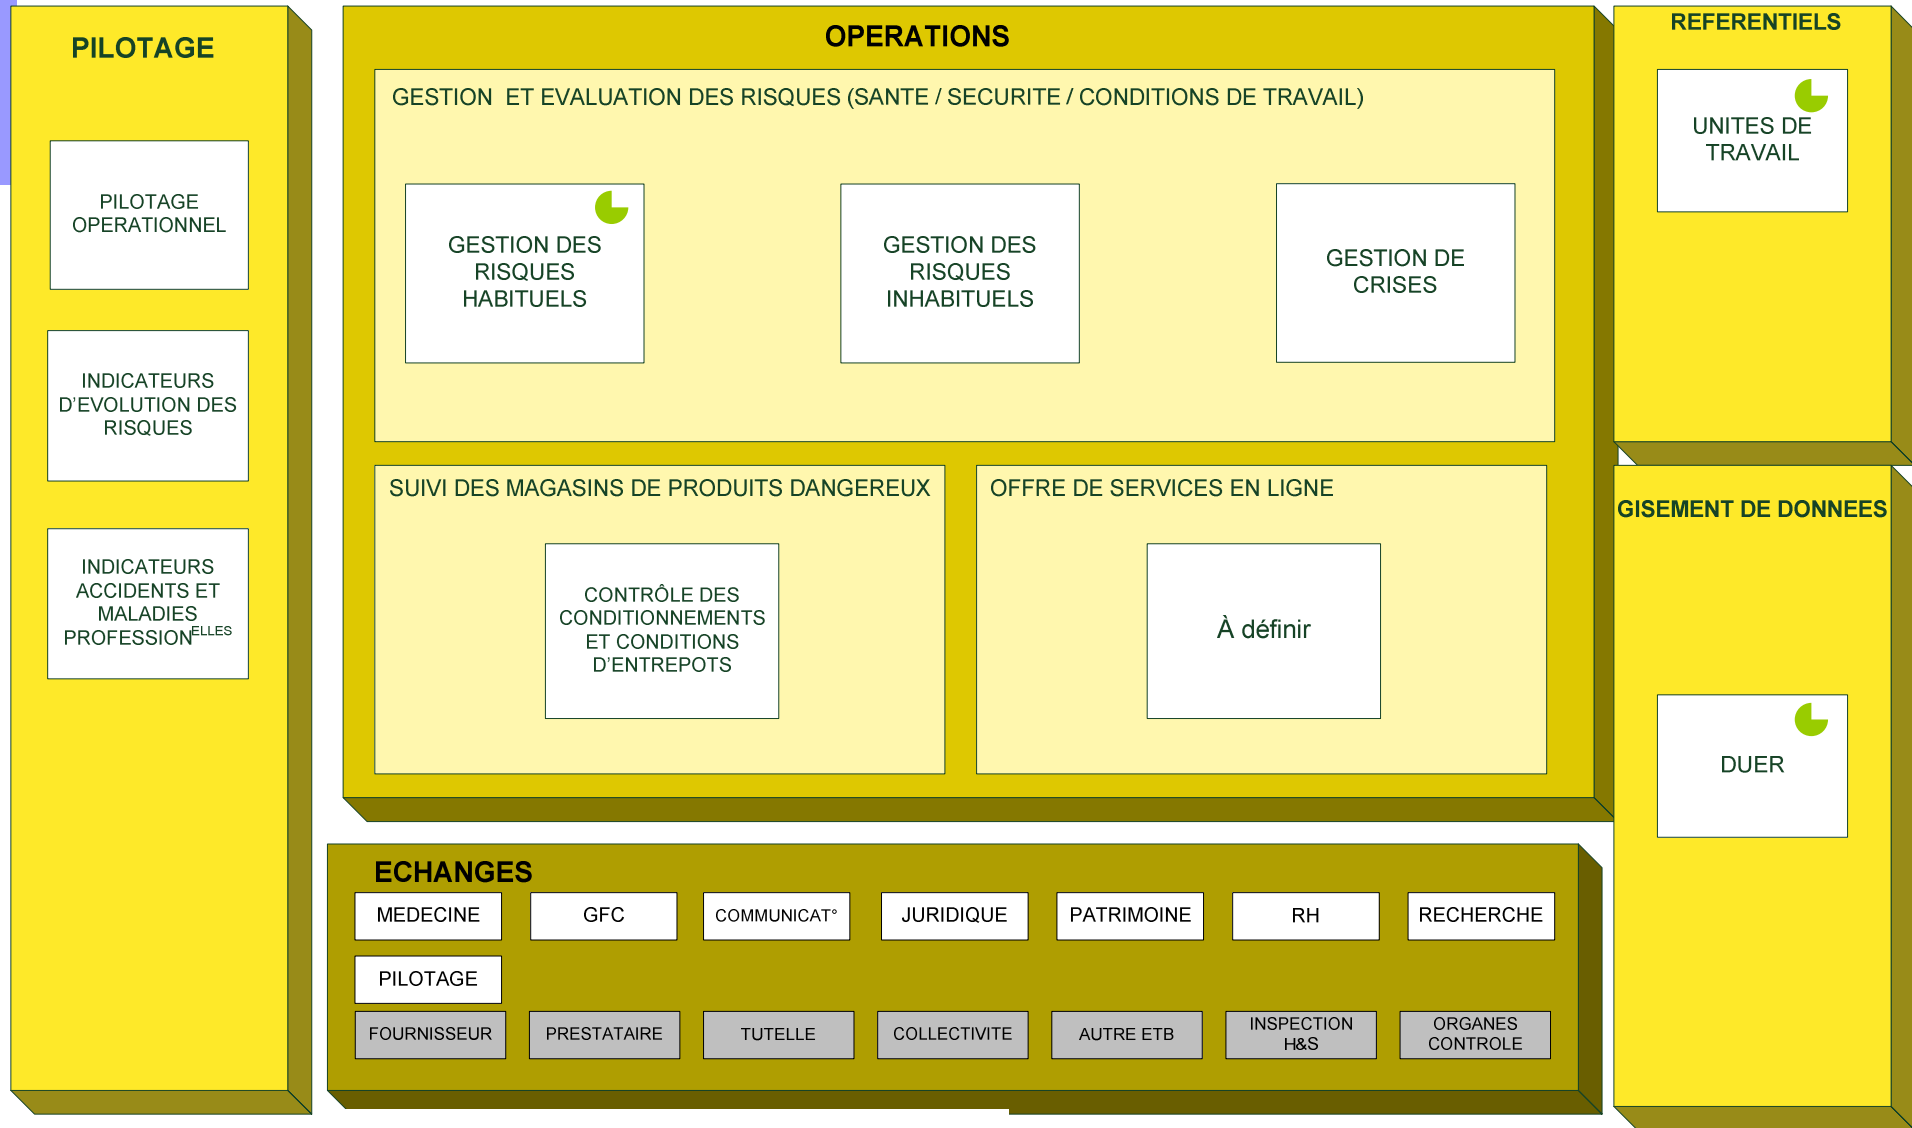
PILOTAGE

PILOTAGE OPERATIONNEL

INDICATEURS D'EVOLUTION DES RISQUES

INDICATEURS ACCIDENTS ET MALADIES PROFESSION$^{ELLES}$

OPERATIONS

GESTION ET EVALUATION DES RISQUES (SANTE / SECURITE / CONDITIONS DE TRAVAIL)

GESTION DES RISQUES HABITUELS

GESTION DES RISQUES INHABITUELS

GESTION DE CRISES

SUIVI DES MAGASINS DE PRODUITS DANGEREUX

CONTRÔLE DES CONDITIONNEMENTS ET CONDITIONS D'ENTREPOTS

OFFRE DE SERVICES EN LIGNE

À définir

REFERENTIELS

UNITES DE TRAVAIL

GISEMENT DE DONNEES

DUER

ECHANGES

| MEDECINE | GFC | COMMUNICAT° | JURIDIQUE | PATRIMOINE | RH | RECHERCHE |
|---|---|---|---|---|---|---|
| PILOTAGE | | | | | | |
| FOURNISSEUR | PRESTATAIRE | TUTELLE | COLLECTIVITE | AUTRE ETB | INSPECTION H&S | ORGANES CONTROLE |